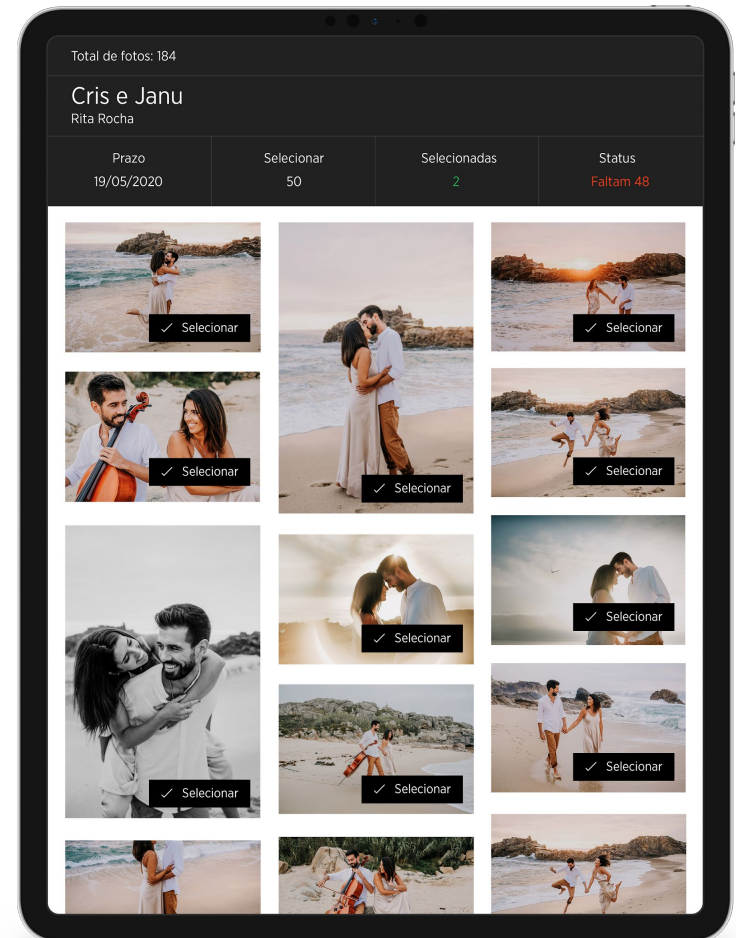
Total de fotos: 184

Cris e Janu
Rita Rocha

| Prazo | Selecionar | Selecionadas | Status |
|---|---|---|---|
| 19/05/2020 | 50 | 2 | Faltam 48 |

Selecionar

Selecionar

Selecionar

Selecionar

Selecionar

Selecionar

Selecionar

Selecionar

Selecionar

Selecionar

Selecionar